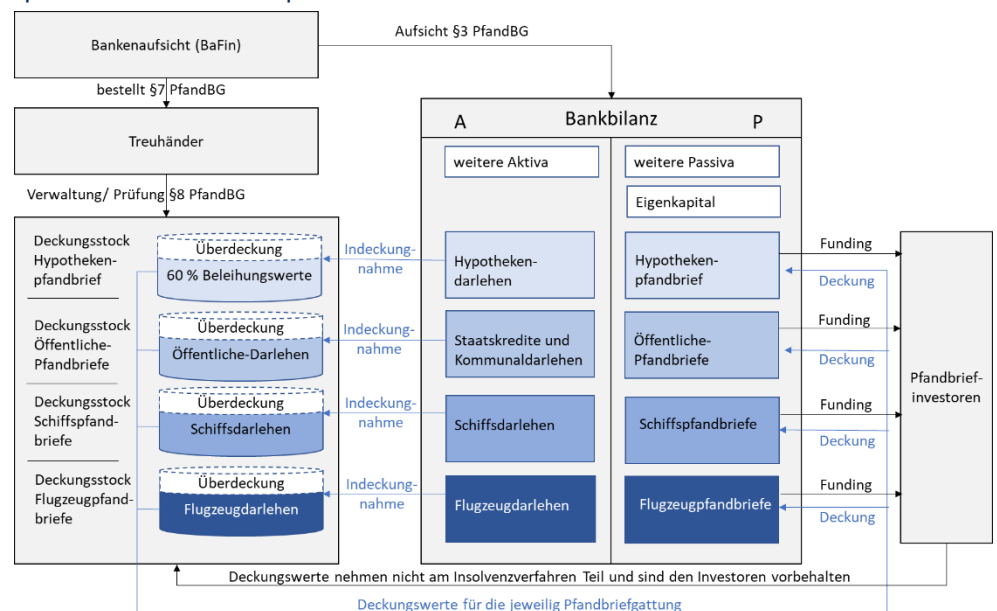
Bankenaufsicht (BaFin)

Aufsicht §3 PfandBG

bestellt §7 PfandBG

Treuhänder

Verwaltung/ Prüfung §8 PfandBG

Bankbilanz

A

P

weitere Aktiva

weitere Passiva

Eigenkapital

Deckungsstock Hypothekenpfandbrief

Überdeckung

60 % Beleihungswerte

Indeckungnahme

Hypothekendarlehen

Hypothekenpfandbrief

Funding

Deckung

Deckungsstock Öffentliche-Pfandbriefe

Überdeckung

Öffentliche-Darlehen

Indeckungnahme

Staatskredite und Kommunaldarlehen

Öffentliche-Pfandbriefe

Funding

Deckung

Pfandbriefinvestoren

Deckungsstock Schiffspfandbriefe

Überdeckung

Schiffsdarlehen

Indeckungnahme

Schiffsdarlehen

Schiffspfandbriefe

Funding

Deckung

Deckungsstock Flugzeugpfandbriefe

Überdeckung

Flugzeugdarlehen

Indeckungnahme

Flugzeugdarlehen

Flugzeugpfandbriefe

Funding

Deckung

Deckungswerte nehmen nicht am Insolvenzverfahren Teil und sind den Investoren vorbehalten

Deckungswerte für die jeweilig Pfandbriefgattung